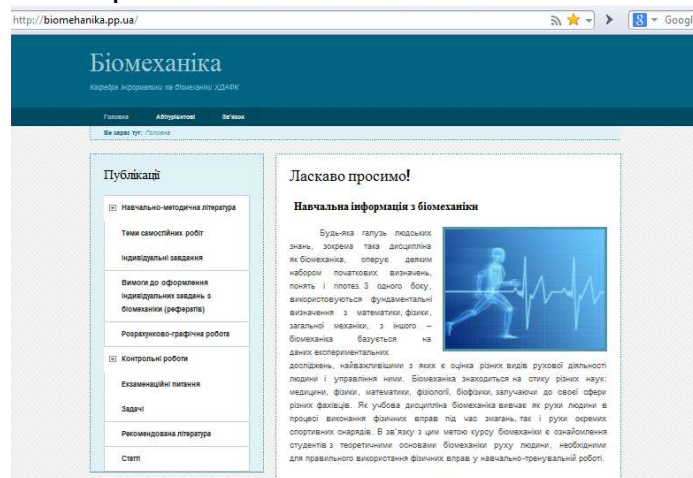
http://biomehanika.pp.ua/

Googl

Біомеханіка

Кафедра інформатики та біомеханіки ХДАФК

Головна Абітурієнтові Зв'язок

Ви зараз тут: Головна

Публікації

Навчально-методична література

Теми самостійних робіт

Індивідуальні завдання

Вимоги до оформлення індивідуальних завдань з біомеханіки (рефератів)

Розрахунково-графічна робота

Контрольні роботи

Екзаменаційні питання

Задачі

Рекомендована література

Статті

Ласкаво просимо!

Навчальна інформація з біомеханіки

Будь-яка галузь людських знань, зокрема така дисципліна як біомеханіка, оперує деяким набором початкових визначень, понять і гіпотез. З одного боку, використовуються фундаментальні визначення з математики, фізики, загальної механіки, з іншого – біомеханіка базується на даних експериментальних досліджень, найважливішими з яких є оцінка різних видів рухової діяльності людини і управління ними. Біомеханіка знаходиться на стику різних наук: медицини, фізики, математики, фізіології, біофізики, залучаючи до своєї сфери різних фахівців. Як учбова дисципліна біомеханіка вивчає як рухи людини в процесі виконання фізичних вправ під час змагань, так і рухи окремих спортивних снарядів. В зв'язку з цим метою курсу біомеханіки є ознайомлення студентів з теоретичними основами біомеханіки руху людини, необхідними для правильного використання фізичних вправ у навчально-тренувальній роботі.